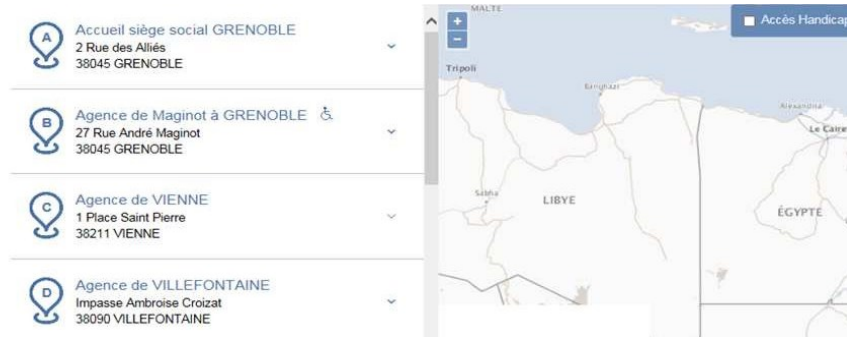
A
Accueil siège social GRENOBLE
2 Rue des Alliés
38045 GRENOBLE

B
Agence de Maginot à GRENOBLE ♿
27 Rue André Maginot
38045 GRENOBLE

C
Agence de VIENNE
1 Place Saint Pierre
38211 VIENNE

D
Agence de VILLEFONTAINE
Impasse Ambroise Croizat
38090 VILLEFONTAINE

+
−
MALTE
Accès Handicap
Tripoli
Benghazi
Alexandrie
Le Caire
Sabha
LIBYE
ÉGYPTE